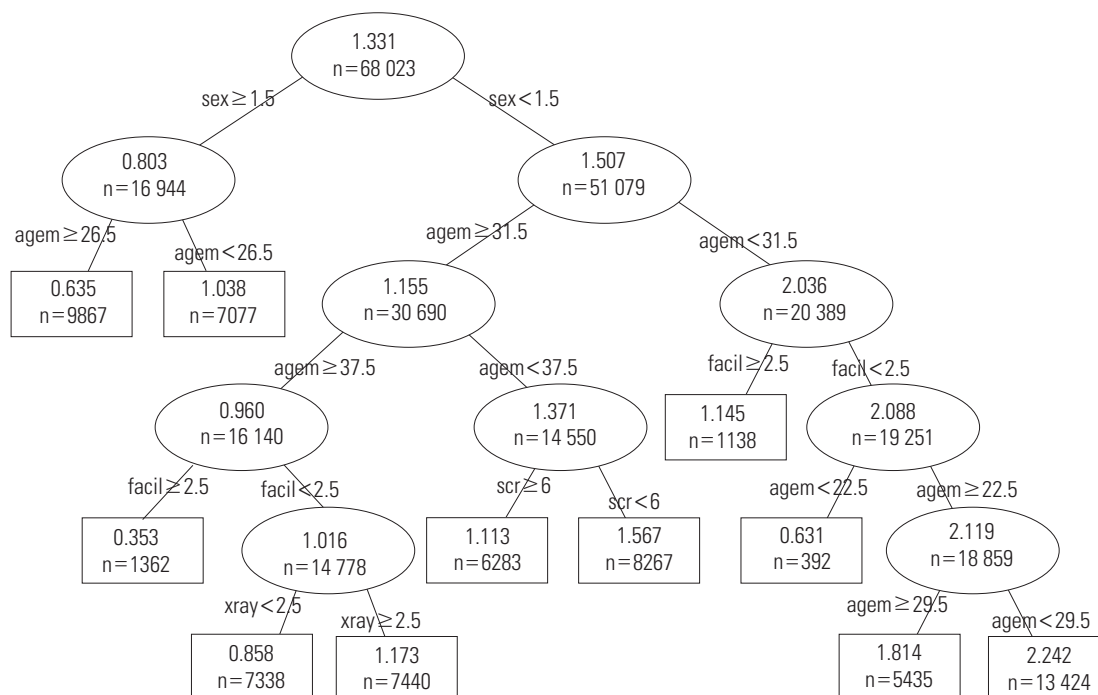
1.331
n=68 023

sex≥1.5
sex<1.5

0.803
n=16 944

1.507
n=51 079

agem≥26.5
agem<26.5

0.635
n=9867

1.038
n=7077

agem≥31.5
agem<31.5

1.155
n=30 690

2.036
n=20 389

agem≥37.5
agem<37.5

facil≥2.5
facil<2.5

0.960
n=16 140

1.371
n=14 550

1.145
n=1138

2.088
n=19 251

facil≥2.5
facil<2.5

scr≥6
scr<6

agem<22.5
agem≥22.5

0.353
n=1362

1.016
n=14 778

1.113
n=6283

1.567
n=8267

0.631
n=392

2.119
n=18 859

xray<2.5
xray≥2.5

agem≥29.5
agem<29.5

0.858
n=7338

1.173
n=7440

1.814
n=5435

2.242
n=13 424